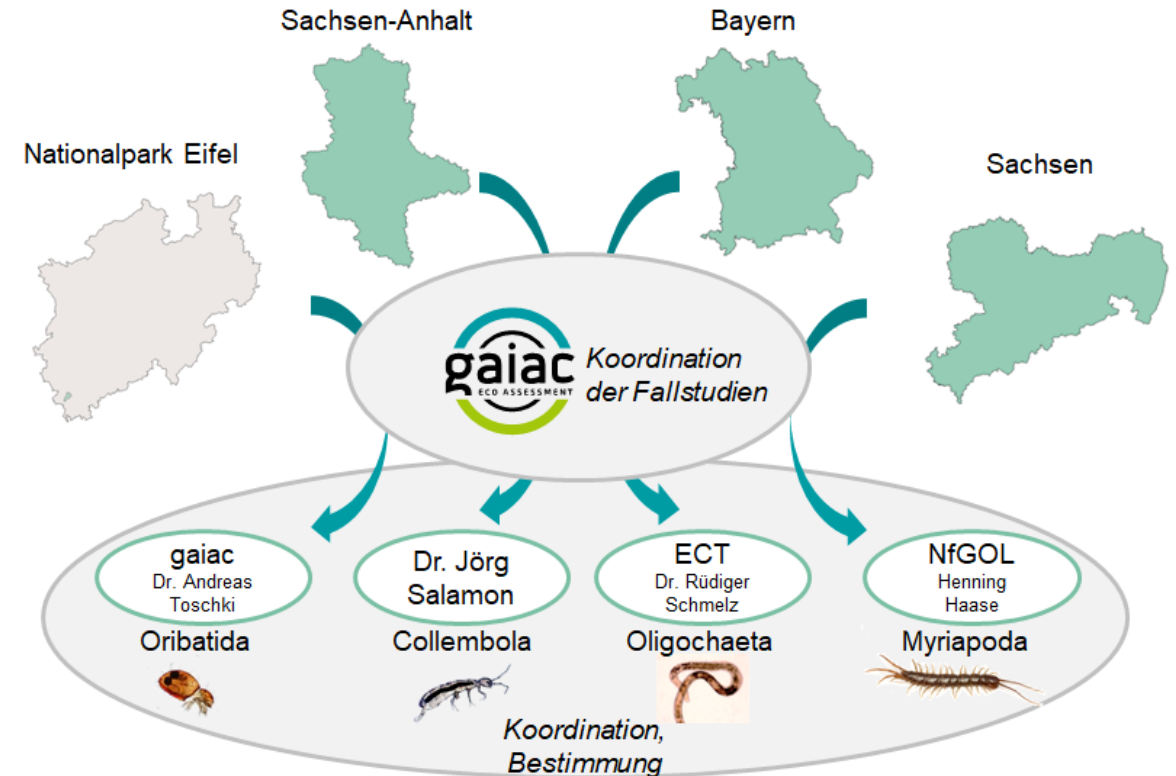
Sachsen-Anhalt

Bayern

Nationalpark Eifel

Sachsen

gaiac
ECO ASSESSMENT

Koordination der Fallstudien

gaiac
Dr. Andreas Toschki

Dr. Jörg Salamon

ECT
Dr. Rüdiger Schmelz

NfGOL
Henning Haase

Oribatida

Collembola

Oligochaeta

Myriapoda

Koordination, Bestimmung